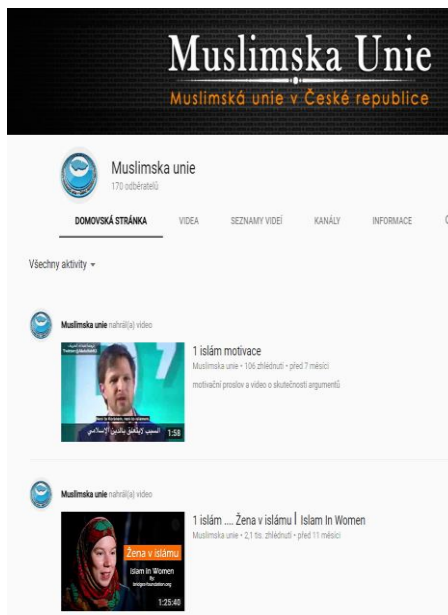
Muslimska Unie
Muslimská unie v České republice

Muslimska unie
170 odběratelů

DOMOVSKÁ STRÁNKA
VIDEA
SEZNAMY VIDEÍ
KANÁLY
INFORMACE

Všechny aktivity

Muslimska unie nahrál(a) video

1 islám motivace
Muslimska unie • 106 zhlédnutí • před 7 měsíci
motivační proslov a video o skutečnosti argumentů

السبب لإيماني بالدين الإسلامي
1:58

Muslimska unie nahrál(a) video

1 islám .... Žena v islámu | Islam In Women
Muslimska unie • 2,1 tis. zhlédnutí • před 11 měsíci

Žena v islámu
Islam In Women
1:25:40